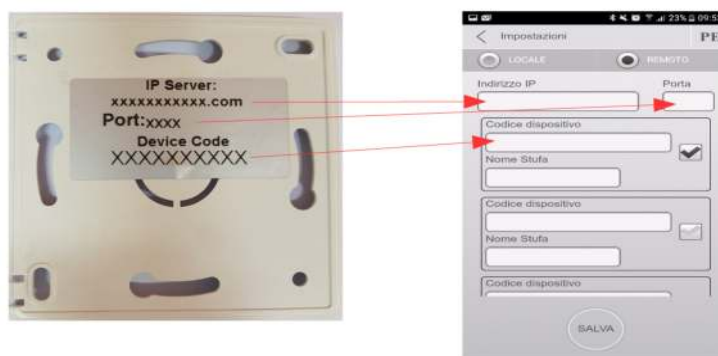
IP Server:
xxxxxxxxxxx.com
Port:xxxx
Device Code
XXXXXXXXXX

23% 09:5
Impostazioni
PE
LOCALE
REMOTO
Indirizzo IP
Porta
Codice dispositivo
Nome Stufa
Codice dispositivo
Nome Stufa
Codice dispositivo
SALVA